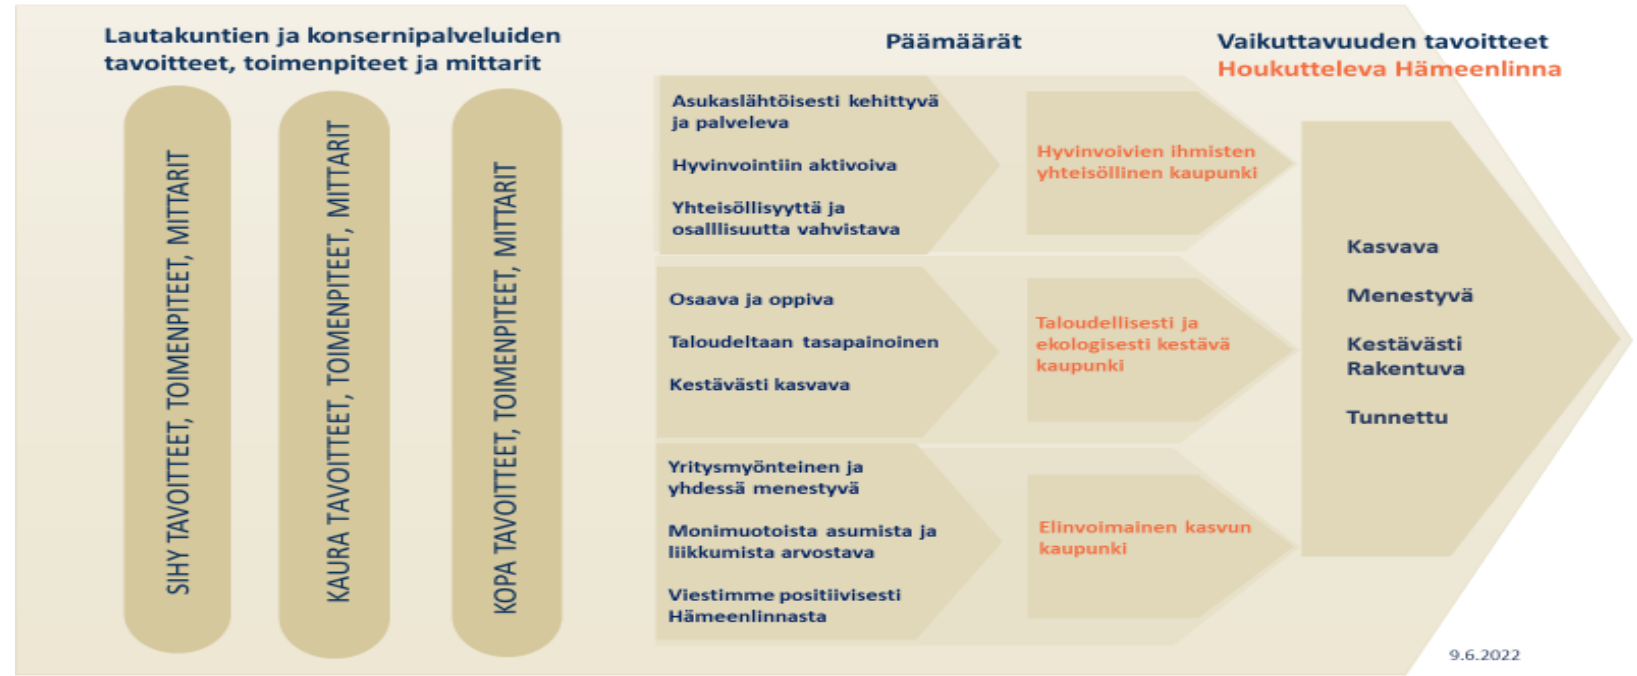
Lautakuntien ja konsernipalveluiden tavoitteet, toimenpiteet ja mittarit

SIHY TAVOITTEET, TOIMENPITEET, MITTARIT

KAURA TAVOITTEET, TOIMENPITEET, MITTARIT

KOPA TAVOITTEET, TOIMENPITEET, MITTARIT

Päämäärät

Asukaslähtöisesti kehittyvä ja palveleva

Hyvinvointiin aktivoiva

Yhteisöllisyyttä ja osalllisuutta vahvistava

Hyvinvoivien ihmisten yhteisöllinen kaupunki

Osaava ja oppiva

Taloudeltaan tasapainoinen

Kestävästi kasvava

Taloudellisesti ja ekologisesti kestävä kaupunki

Yritysmyönteinen ja yhdessä menestyvä

Monimuotoista asumista ja liikkumista arvostava

Viestimme positiivisesti Hämeenlinnasta

Elinvoimainen kasvun kaupunki

Vaikuttavuuden tavoitteet
Houkutteleva Hämeenlinna

Kasvava

Menestyvä

Kestävästi Rakentuva

Tunnettu

9.6.2022